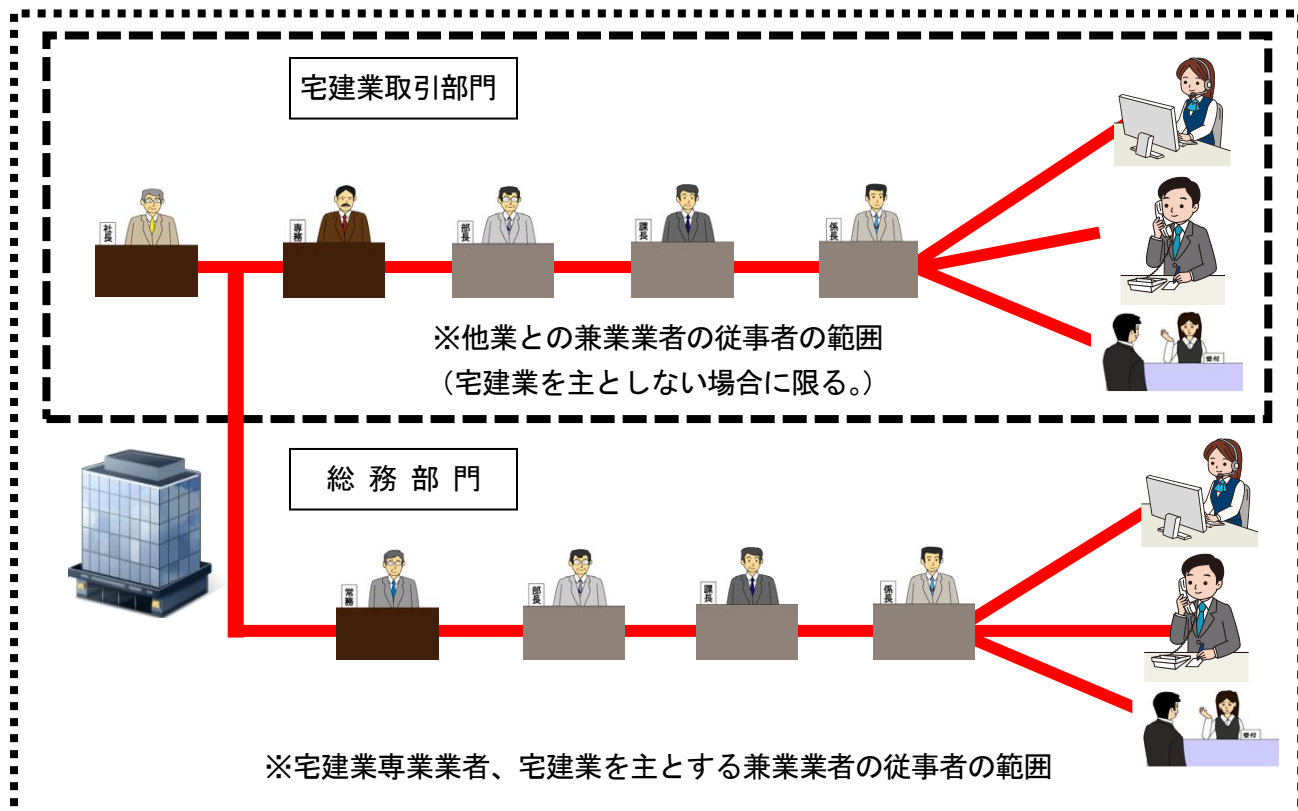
宅建業取引部門

社長

専務

部長

課長

係長

受付

※他業との兼業業者の従事者の範囲
（宅建業を主としない場合に限る。）

総 務 部 門

常務

部長

課長

係長

受付

※宅建業専業業者、宅建業を主とする兼業業者の従事者の範囲